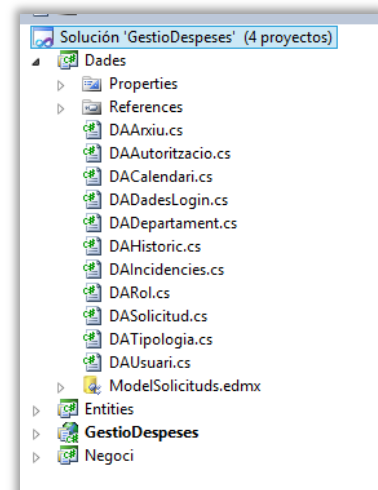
Solución 'GestioDespeses' (4 proyectos)
Dades
Properties
References
DAArxiu.cs
DAAutoritzacio.cs
DACalendari.cs
DADadesLogin.cs
DADepartament.cs
DAHistoric.cs
DAIncidencies.cs
DARol.cs
DASolicitud.cs
DATipologia.cs
DAUsuari.cs
ModelSolicituds.edmx
Entities
GestioDespeses
Negoci